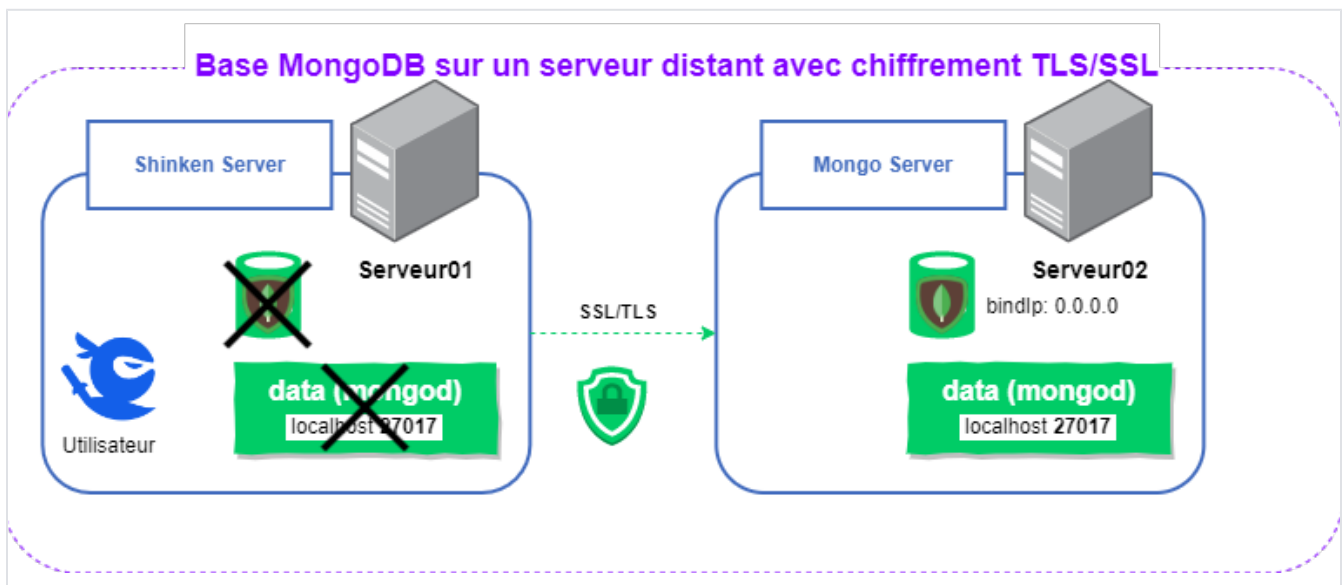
Base MongoDB sur un serveur distant avec chiffrement TLS/SSL

Shinken Server

Serveur01

Utilisateur

data (mongod)
localhost 27017

SSL/TLS

Mongo Server

Serveur02

bindIp: 0.0.0.0

data (mongod)
localhost 27017